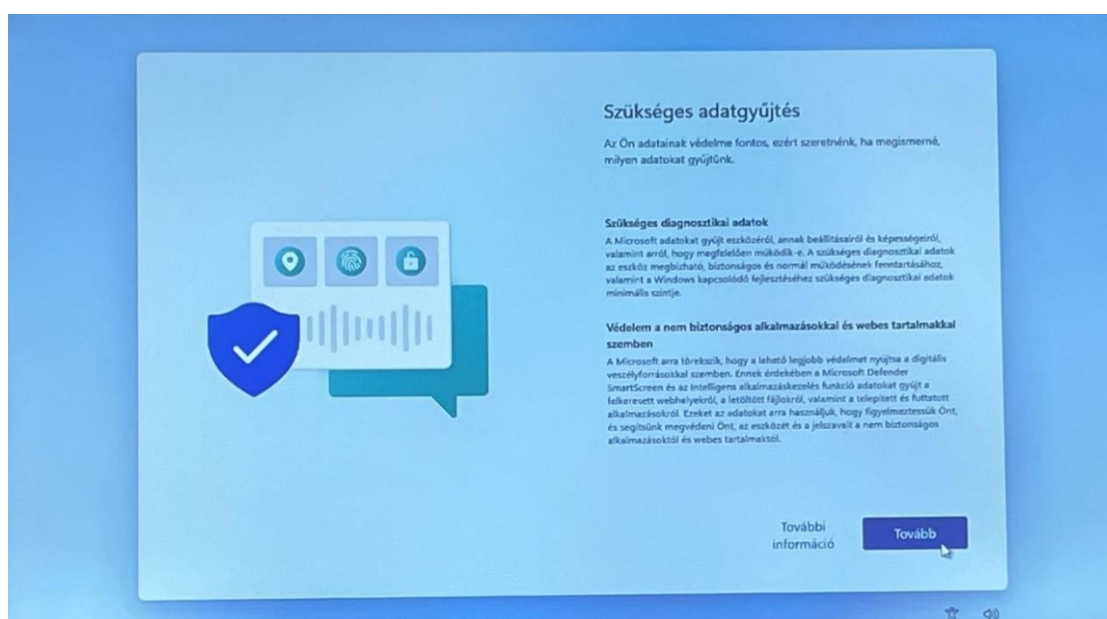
Szükséges adatgyűjtés

Az Ön adatainak védelme fontos, ezért szeretnénk, ha megismerné, milyen adatokat gyűjtünk.

Szükséges diagnosztikai adatok
A Microsoft adatokat gyűjt eszközéről, annak beállításairól és képességeiről, valamint arról, hogy megfelelően működik-e. A szükséges diagnosztikai adatok az eszköz megbízható, biztonságos és normál működésének fenntartásához, valamint a Windows kapcsolódó fejlesztéséhez szükséges diagnosztikai adatok minimális szintje.

Védelem a nem biztonságos alkalmazásokkal és webes tartalmakkal szemben
A Microsoft arra törekszik, hogy a lehető legjobb védelmet nyújtsa a digitális veszélyforrásokkal szemben. Ennek érdekében a Microsoft Defender SmartScreen és az Intelligens alkalmazásvezérlés funkció adatokat gyűjt a felkeresett webhelyekről, a letöltött fájlokról, valamint a telepített és futtatott alkalmazásokról. Ezeket az adatokat arra használjuk, hogy figyelmeztessük Önt, és segítsünk megvédeni Önt, az eszközét és a jelszavait a nem biztonságos alkalmazásoktól és webes tartalmaktól.

További információ

Tovább